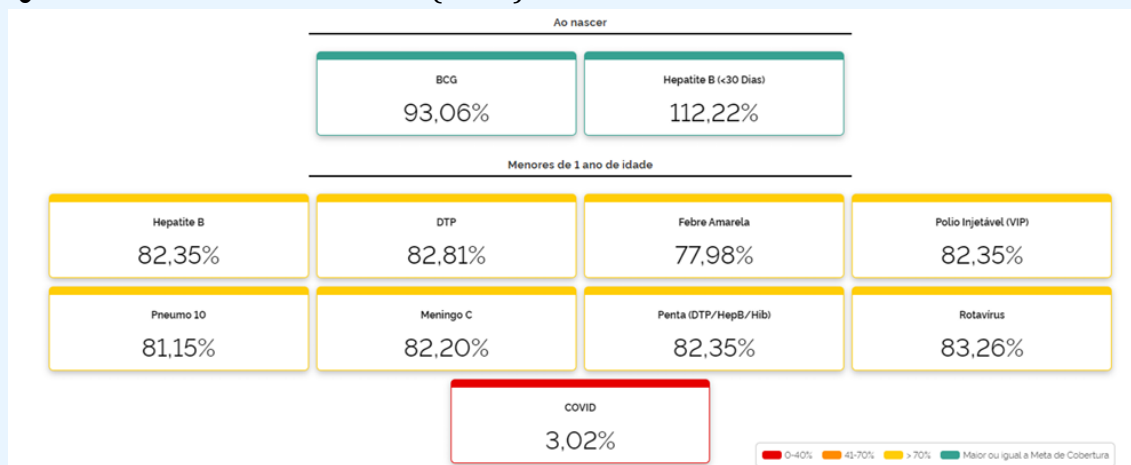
Ao nascer

BCG
93,06%

Hepatite B (<30 Dias)
112,22%

Menores de 1 ano de idade

Hepatite B
82,35%

DTP
82,81%

Febre Amarela
77,98%

Polio Injetável (VIP)
82,35%

Pneumo 10
81,15%

Meningo C
82,20%

Penta (DTP/HepB/Hib)
82,35%

Rotavírus
83,26%

COVID
3,02%

0-40% 41-70% > 70% Maior ou igual a Meta de Cobertura